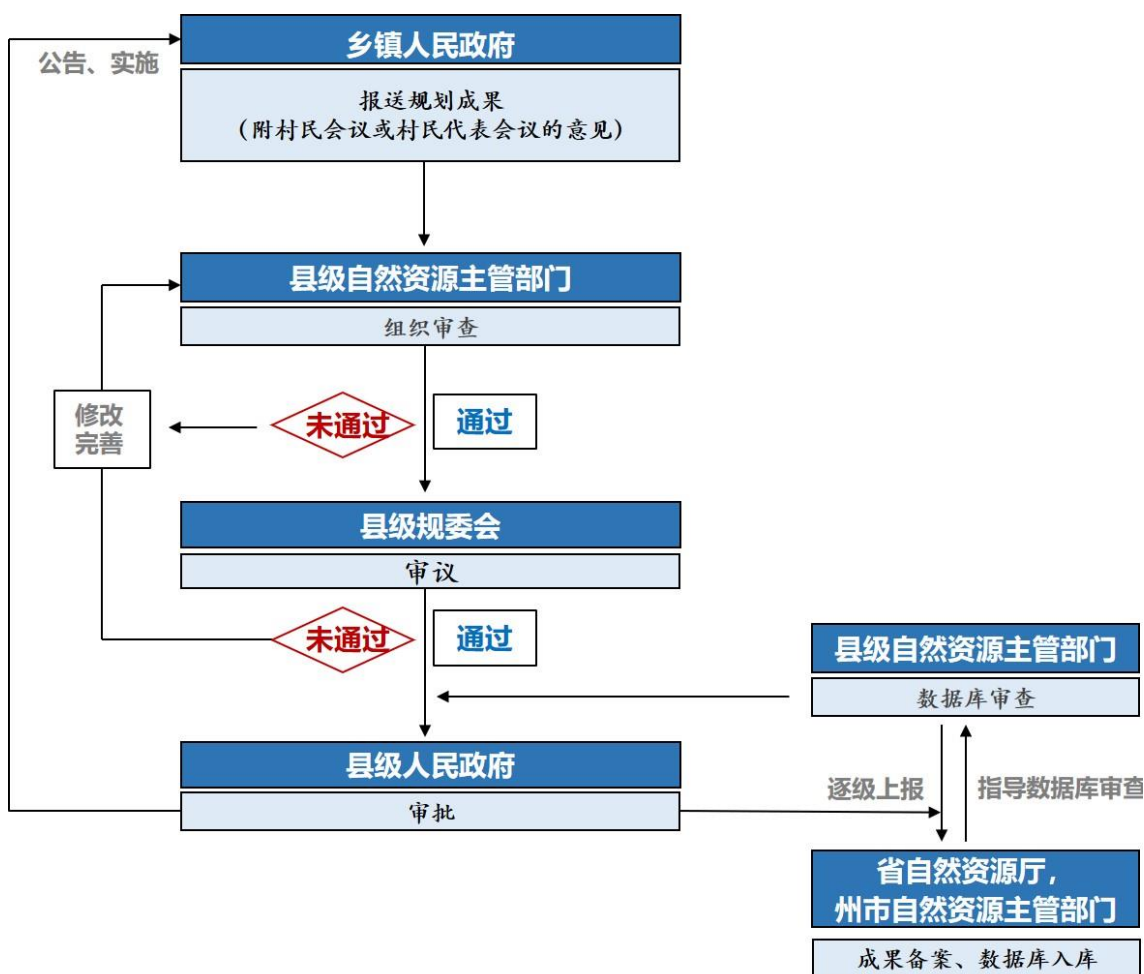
公告、实施

乡镇人民政府

报送规划成果
（附村民会议或村民代表会议的意见）

县级自然资源主管部门

组织审查

修改完善

未通过

通过

县级规委会

审议

未通过

通过

县级自然资源主管部门

数据库审查

县级人民政府

审批

逐级上报

指导数据库审查

省自然资源厅，
州市自然资源主管部门

成果备案、数据库入库